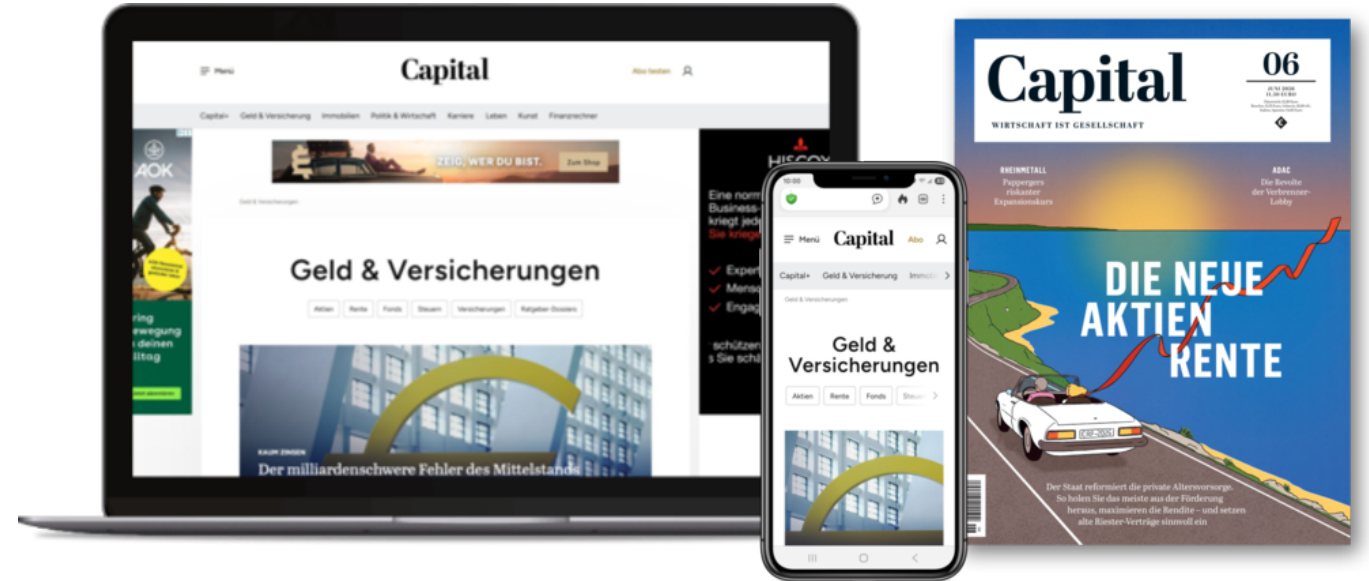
Menü

Capital

Abo testen

Capital+ Geld & Versicherung Immobilien Politik & Wirtschaft Karriere Leben Kunst Finanzrechner

AOK

ring
ewegung
deinen
ltag

ZEIG, WER DU BIST. Zum Shop

Geld & Versicherungen

Geld & Versicherungen

Aktien Rente Fonds Steuern Versicherungen Ratgeber Dossiers

KAUM ZINSEN

Der milliardenschwere Fehler des Mittelstands

HISCOX

Eine norm
Business-
kriegt jede
Sie kriege

Expert
Mensc
Engag

schützen
s Sie schü

10:00

Menü Capital Abo

Capital+ Geld & Versicherung Immob

Geld & Versicherungen

Geld & Versicherungen

Aktien Rente Fonds Steue

Capital

06

JUNI 2026

WIRTSCHAFT IST GESELLSCHAFT

RHEINMETALL
Pappergers riskanter Expansionskurs

ADAC
Die Revolte der Verbrenner-Lobby

DIE NEUE AKTIEN RENTE

Der Staat reformiert die private Altersvorsorge. So holen Sie das meiste aus der Förderung heraus, maximieren die Rendite – und setzen alte Riester-Verträge sinnvoll ein